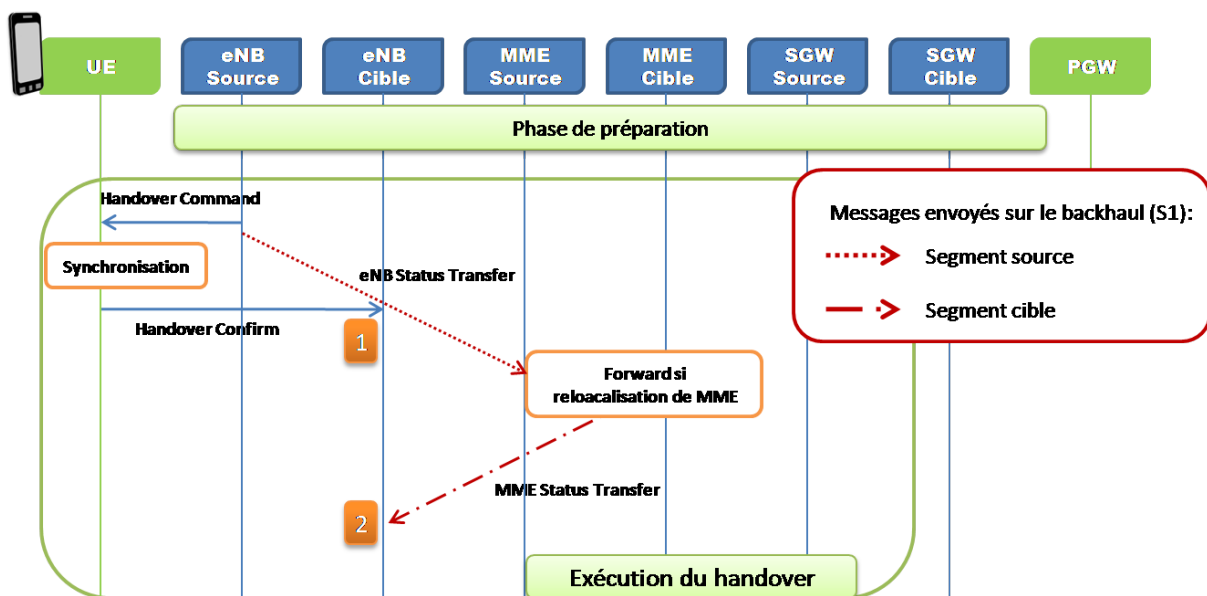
UE

eNB Source

eNB Cible

MME Source

MME Cible

SGW Source

SGW Cible

PGW

Phase de préparation

Messages envoyés sur le backhaul (S1):

Segment source

Segment cible

Handover Command

Synchronisation

eNB Status Transfer

Handover Confirm

1

Forward si reloacalisation de MME

MME Status Transfer

2

Exécution du handover